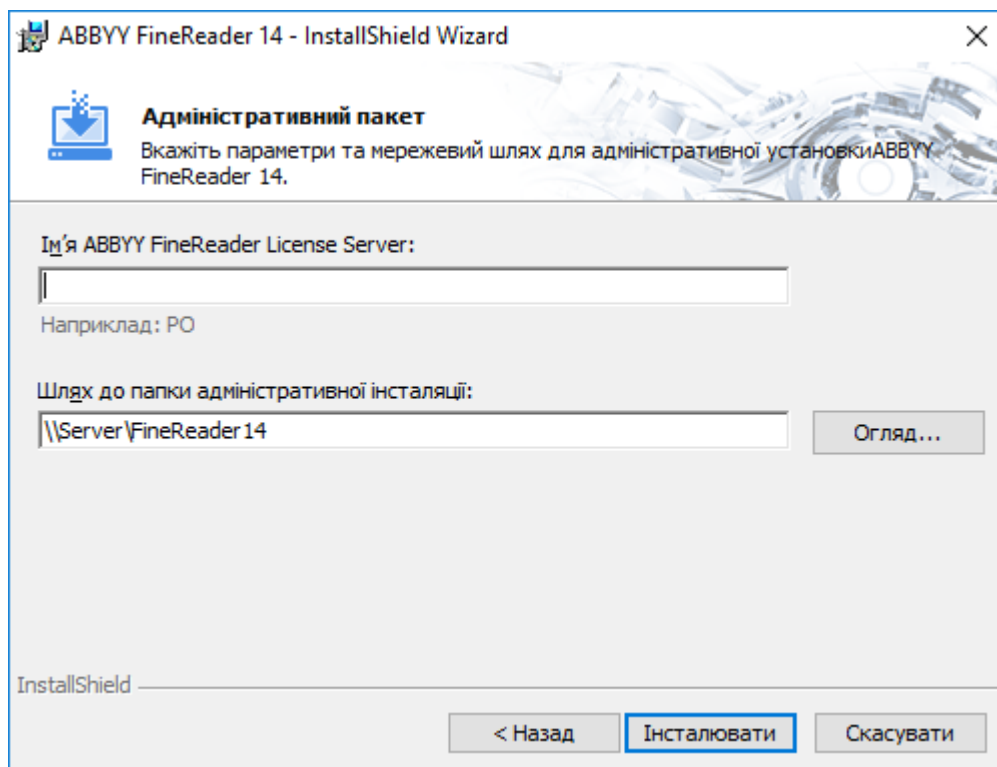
ABBYY FineReader 14 - InstallShield Wizard

Адміністративний пакет
Вкажіть параметри та мережевий шлях для адміністративної установкиABBYY FineReader 14.

Ім'я ABBYY FineReader License Server:

Наприклад: PO

Шлях до папки адміністративної інсталяції:
\\Server\FineReader14

Огляд...

InstallShield

< Назад
Інсталювати
Скасувати